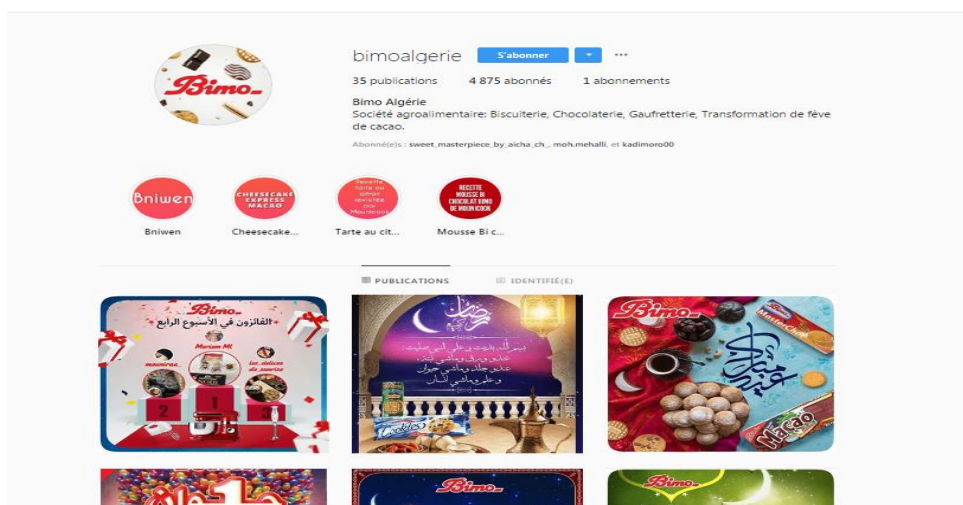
Bimo

bimoalgerie S'abonner ▾ ···

35 publications 4 875 abonnés 1 abonnements

Bimo Algérie
Société agroalimentaire: Biscuiterie, Chocolaterie, Gaufretterie, Transformation de fève de cacao.

Abonné(e)s : sweet_masterpiece_by_aicha_ch_, moh.mehalli, et kadimoro00

Bniwen

Bniwen

CHEESECAKE EXPRESS MACAO

Cheesecake...

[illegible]

Tarte au cit...

RECETTE MOUSSE BI CHOCOLAT BIMO DE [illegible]

Mousse Bi c...

PUBLICATIONS IDENTIFIÉ(E)

Bimo
الفائزون في الأسبوع الرابع
Meriem MK
mounirac
Les delices de sucrés
2 1 3

رمضان كريم
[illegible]

Bimo
MasterChoc
عيد مبارك
MACAO

Bimo

Bimo